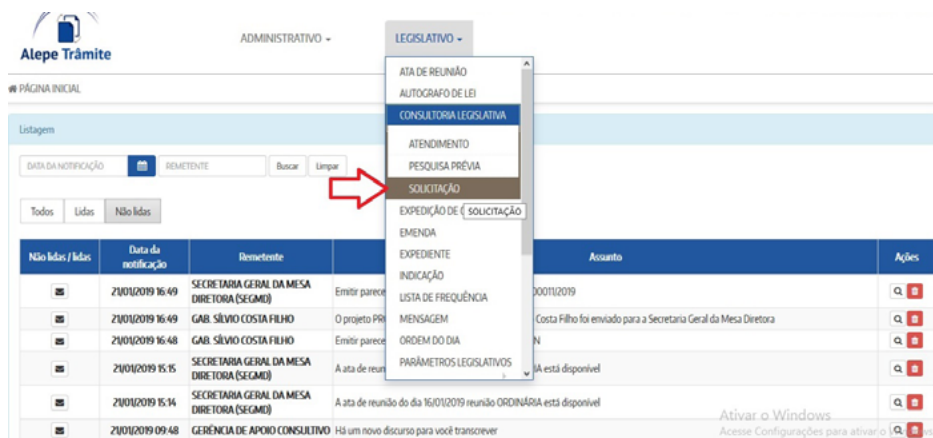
Alepe Trâmite

ADMINISTRATIVO ▾

LEGISLATIVO ▾

PÁGINA INICIAL

ATA DE REUNIÃO
AUTOGRAFO DE LEI
CONSULTORIA LEGISLATIVA
ATENDIMENTO
PESQUISA PRÉVIA
SOLICITAÇÃO
EXPEDIÇÃO DE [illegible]
SOLICITAÇÃO
EMENDA
EXPEDIENTE
INDICAÇÃO
LISTA DE FREQUÊNCIA
MENSAGEM
ORDEM DO DIA
PARÂMETROS LEGISLATIVOS

Listagem

DATA DA NOTIFICAÇÃO

REMETENTE

Buscar

Limpar

Todos Lidas Não lidas

| Não lidas / lidas | Data da notificação | Remetente | Assunto | Ações |
|---|---|---|---|---|
| | 21/01/2019 16:49 | SECRETARIA GERAL DA MESA DIRETORA (SEGMD) | Emitir parece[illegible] 00011/2019 | |
| | 21/01/2019 16:49 | GAB. SÍLVIO COSTA FILHO | O projeto PR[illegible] Costa Filho foi enviado para a Secretaria Geral da Mesa Diretora | |
| | 21/01/2019 16:48 | GAB. SÍLVIO COSTA FILHO | Emitir parece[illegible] N | |
| | 21/01/2019 15:15 | SECRETARIA GERAL DA MESA DIRETORA (SEGMD) | A ata de reuni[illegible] IA está disponível | |
| | 21/01/2019 15:14 | SECRETARIA GERAL DA MESA DIRETORA (SEGMD) | A ata de reunião do dia 16/01/2019 reunião ORDINÁRIA está disponível | |
| | 21/01/2019 09:48 | GERÊNCIA DE APOIO CONSULTIVO | Há um novo discurso para você transcrever | |

Ativar o Windows
Acesse Configurações para ativar o Windows.